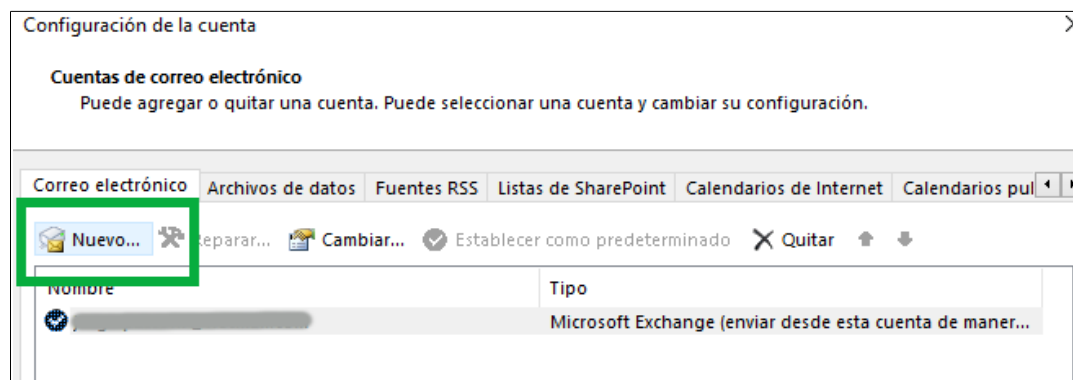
Configuración de la cuenta

Cuentas de correo electrónico
Puede agregar o quitar una cuenta. Puede seleccionar una cuenta y cambiar su configuración.

Correo electrónico | Archivos de datos | Fuentes RSS | Listas de SharePoint | Calendarios de Internet | Calendarios pu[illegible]

Nuevo... Reparar... Cambiar... Establecer como predeterminado Quitar

| Nombre | Tipo |
|---|---|
| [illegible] | Microsoft Exchange (enviar desde esta cuenta de maner... |